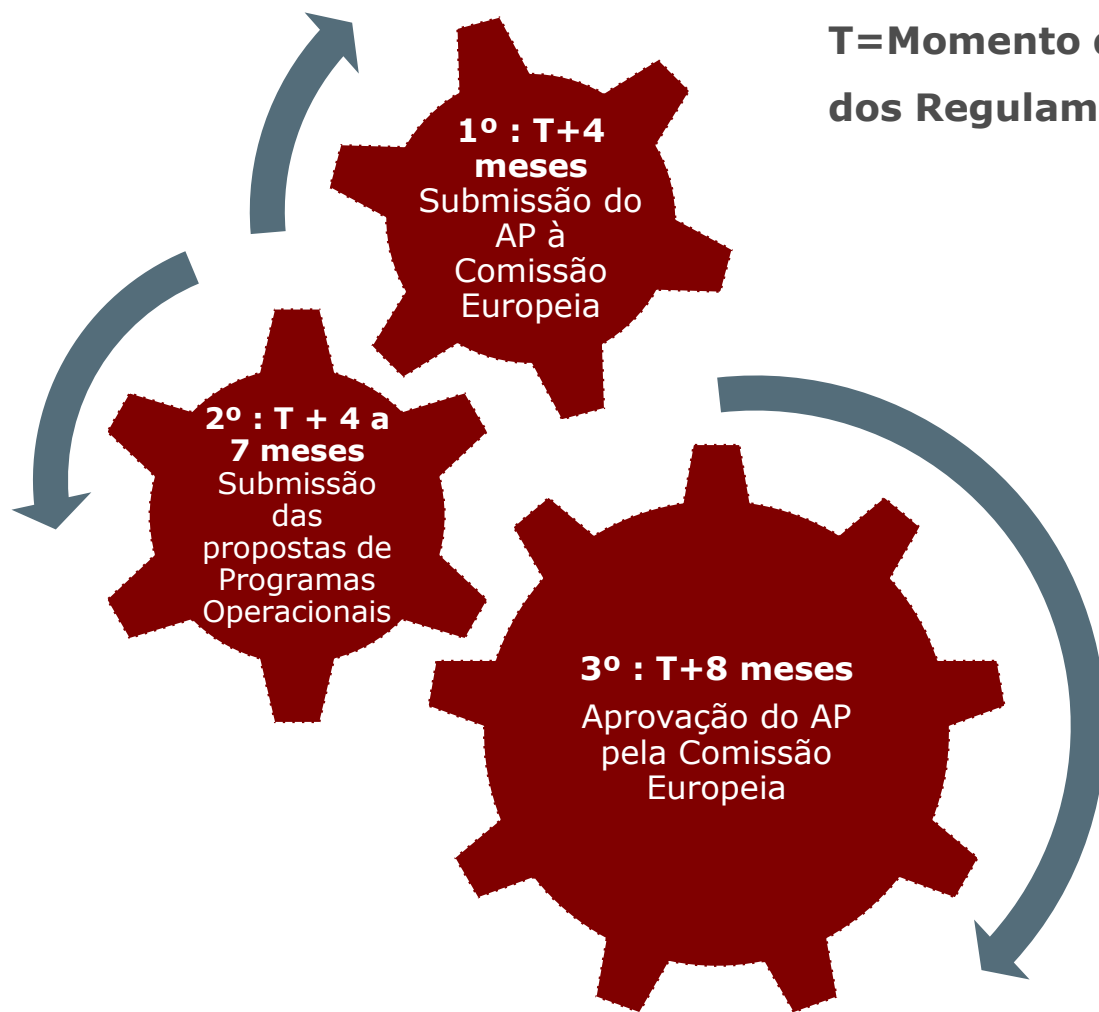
T=Momento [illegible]
dos Regulam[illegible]

1º : T+4 meses
Submissão do AP à Comissão Europeia

2º : T + 4 a 7 meses
Submissão das propostas de Programas Operacionais

3º : T+8 meses
Aprovação do AP pela Comissão Europeia